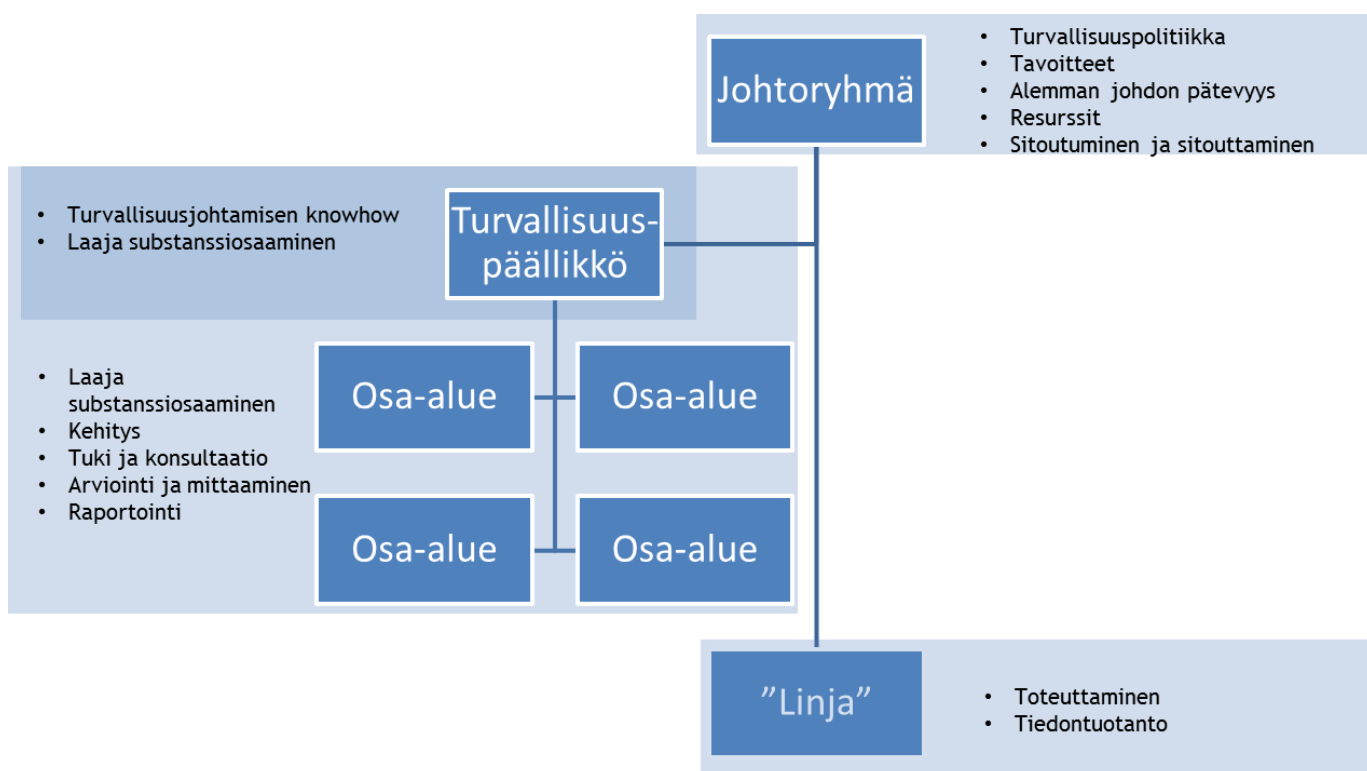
Johtoryhmä

- Turvallisuuspolitiikka
- Tavoitteet
- Alemman johdon pätevyys
- Resurssit
- Sitoutuminen ja sitouttaminen

- Turvallisuusjohtamisen knowhow
- Laaja substanssiosaaminen

Turvallisuuspäällikkö

- Laaja substanssiosaaminen
- Kehitys
- Tuki ja konsultaatio
- Arviointi ja mittaaminen
- Raportointi

Osa-alue

Osa-alue

Osa-alue

Osa-alue

”Linja”

- Toteuttaminen
- Tiedontuotanto